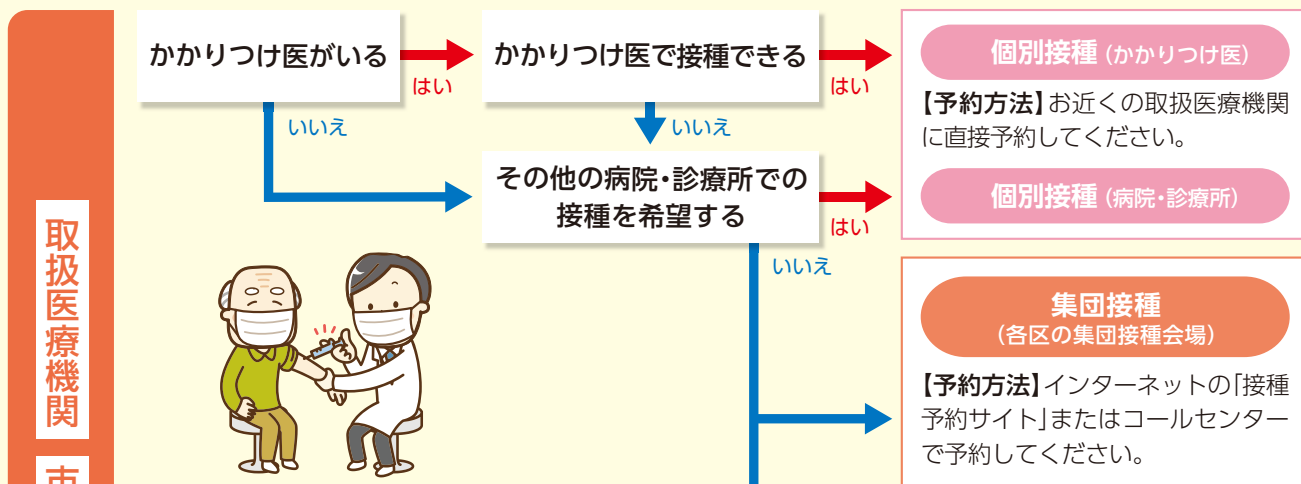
取扱医療機関

市

かかりつけ医がいる

はい

いいえ

かかりつけ医で接種できる

はい

いいえ

その他の病院・診療所での接種を希望する

はい

いいえ

個別接種（かかりつけ医）

【予約方法】お近くの取扱医療機関に直接予約してください。

個別接種（病院・診療所）

集団接種
（各区の集団接種会場）

【予約方法】インターネットの「接種予約サイト」またはコールセンターで予約してください。